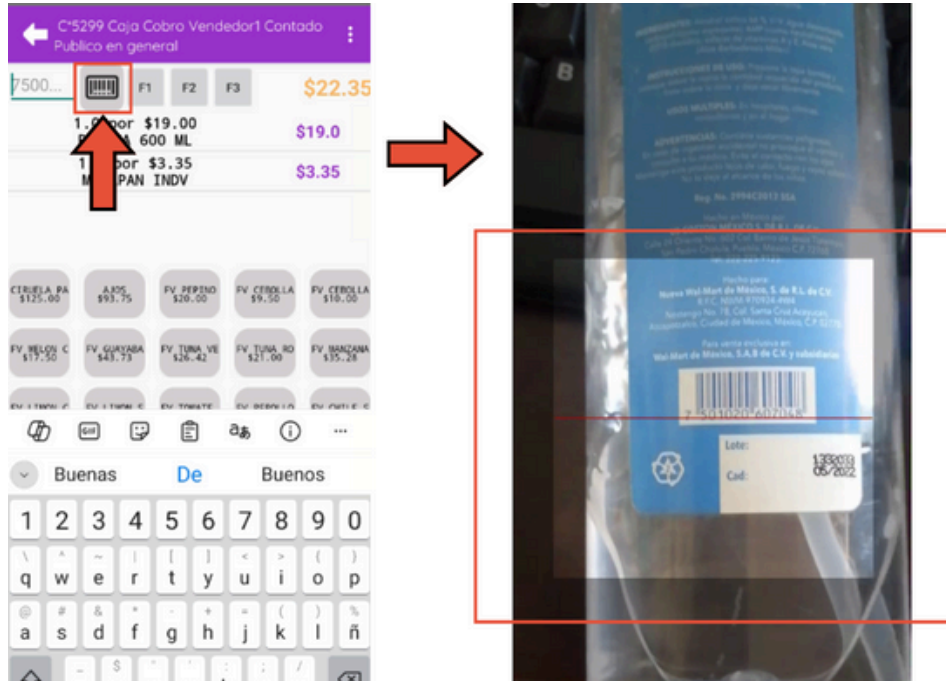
C°5299 Caja Cobro Vendedor1 Contado
Publico en general

7500...
F1 F2 F3
$22.35

1.0 por $19.00
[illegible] 600 ML
$19.0

1 por $3.35
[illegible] PAN INDV
$3.35

CIRUELA PA $125.00
AJOS $93.75
FV PEPINO $20.00
FV CEBOLLA $9.50
FV CEBOLLA $10.00
FV MELON C $17.50
FV GUAYABA $43.73
FV TUNA VE $26.42
FV TUNA RO $21.00
FV MANZANA $35.28

Buenas De Buenos

1 2 3 4 5 6 7 8 9 0
q w e r t y u i o p
a s d f g h j k l ñ

Hecho para:
Nueva Wal-Mart de México, S. de R.L. de C.V.

Para venta exclusiva en:
Wal-Mart de México, S.A.B de C.V. y subsidiarias

7 501020 607048

Lote: 133203
Cad: 05/2022